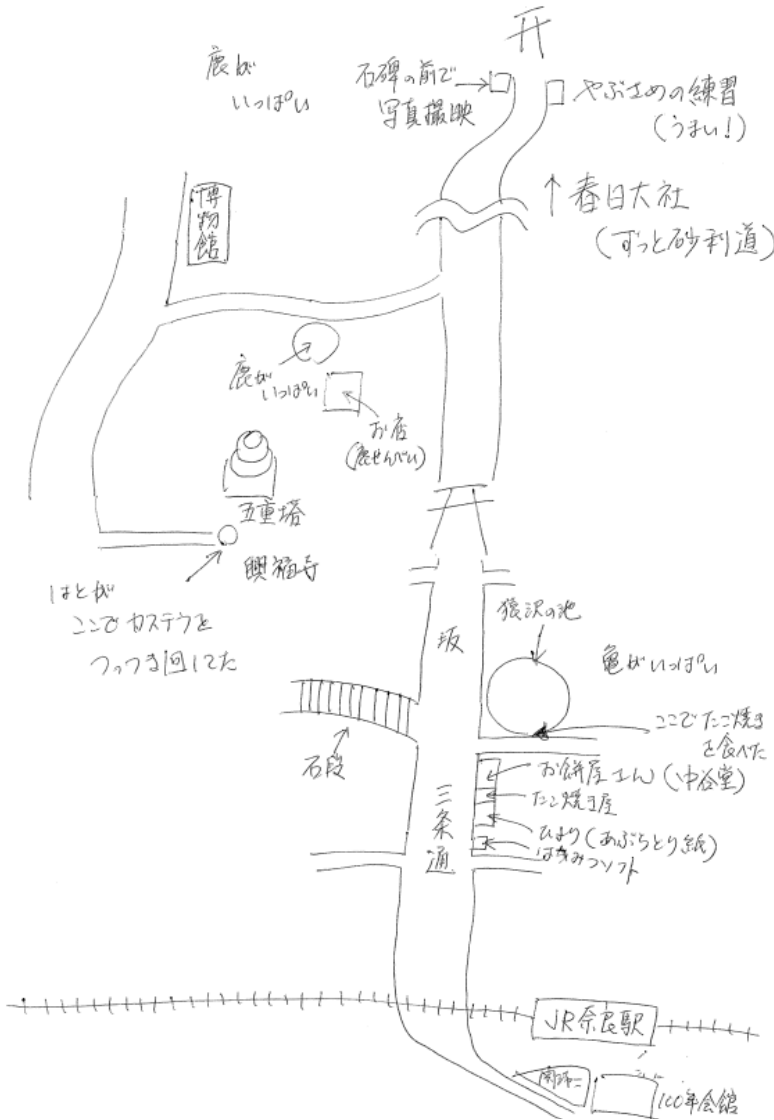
鹿が
いっぱい

石碑の前で
写真撮映

やぶさめの練習
(うまい!)

博物館

↑春日大社
(ずっと砂利道)

鹿が
いっぱい

お店
(鹿せんべい)

五重塔

興福寺

はとが
ここでカステラを
つっつき回ってた

坂

猿沢の池

亀がいっぱい

ここでたこ焼き
を食べた

石段

三条通

お餅屋さん(中谷堂)
たこ焼き屋
ひより(あぶらとり紙)
はちみつソフト

JR奈良駅

南口

100年会館